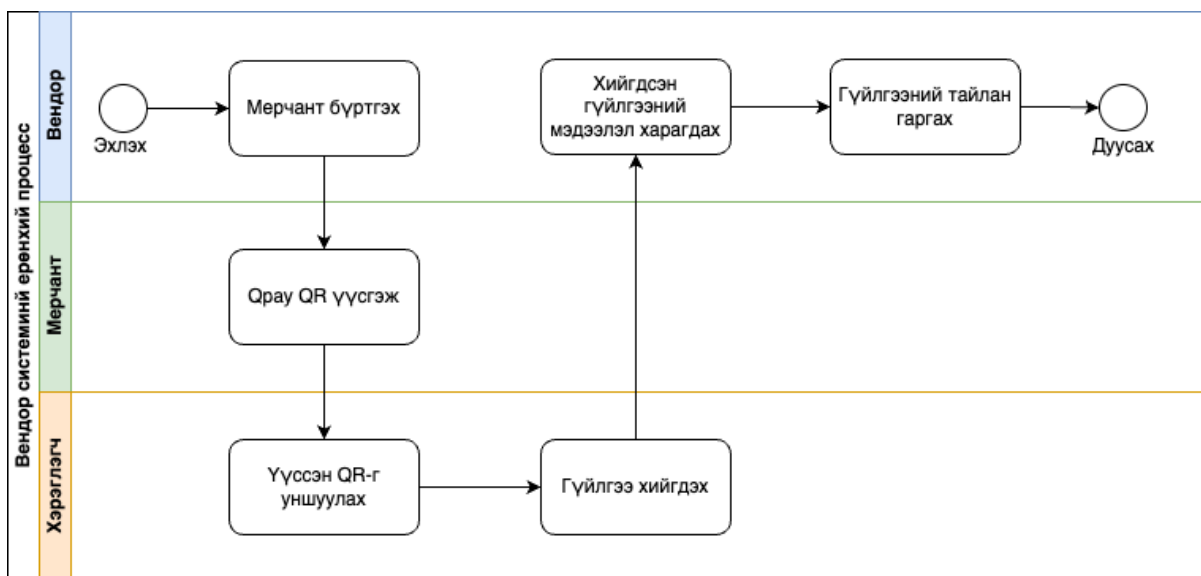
Вендор системийн ерөнхий процесс

Вендор

Эхлэх

Мерчант бүртгэх

Хийгдсэн гүйлгээний мэдээлэл харагдах

Гүйлгээний тайлан гаргах

Дуусах

Мерчант

Qpay QR үүсгэж

Хэрэглэгч

Үүссэн QR-г уншуулах

Гүйлгээ хийгдэх